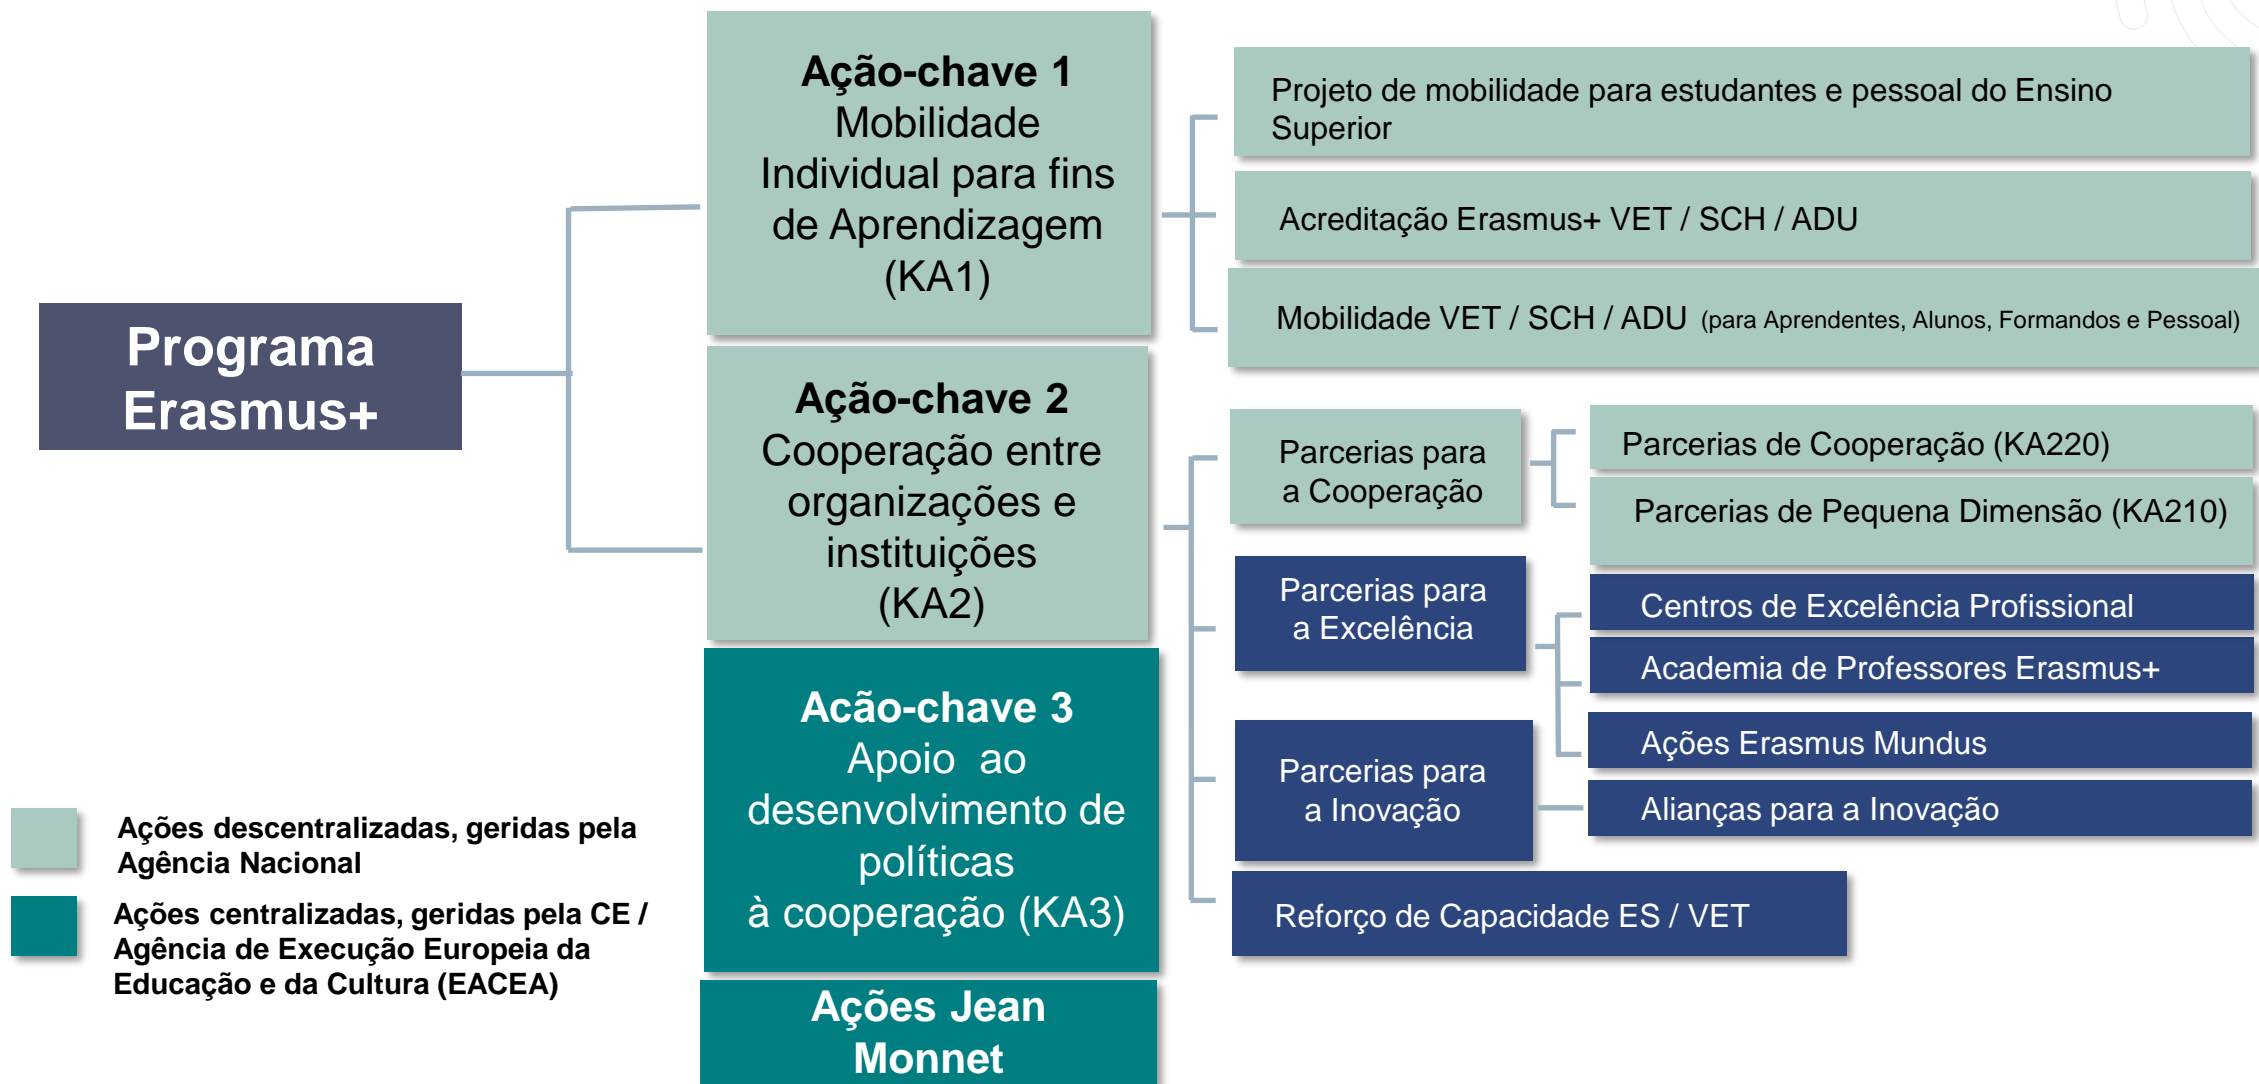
Programa Erasmus+

Ação-chave 1
Mobilidade Individual para fins de Aprendizagem (KA1)

Projeto de mobilidade para estudantes e pessoal do Ensino Superior

Acreditação Erasmus+ VET / SCH / ADU

Mobilidade VET / SCH / ADU (para Aprendentes, Alunos, Formandos e Pessoal)

Ação-chave 2
Cooperação entre organizações e instituições (KA2)

Parcerias para a Cooperação

Parcerias de Cooperação (KA220)

Parcerias de Pequena Dimensão (KA210)

Parcerias para a Excelência

Centros de Excelência Profissional

Academia de Professores Erasmus+

Ações Erasmus Mundus

Parcerias para a Inovação

Alianças para a Inovação

Reforço de Capacidade ES / VET

Acão-chave 3
Apoio ao desenvolvimento de políticas à cooperação (KA3)

Ações Jean Monnet

Ações descentralizadas, geridas pela Agência Nacional

Ações centralizadas, geridas pela CE / Agência de Execução Europeia da Educação e da Cultura (EACEA)